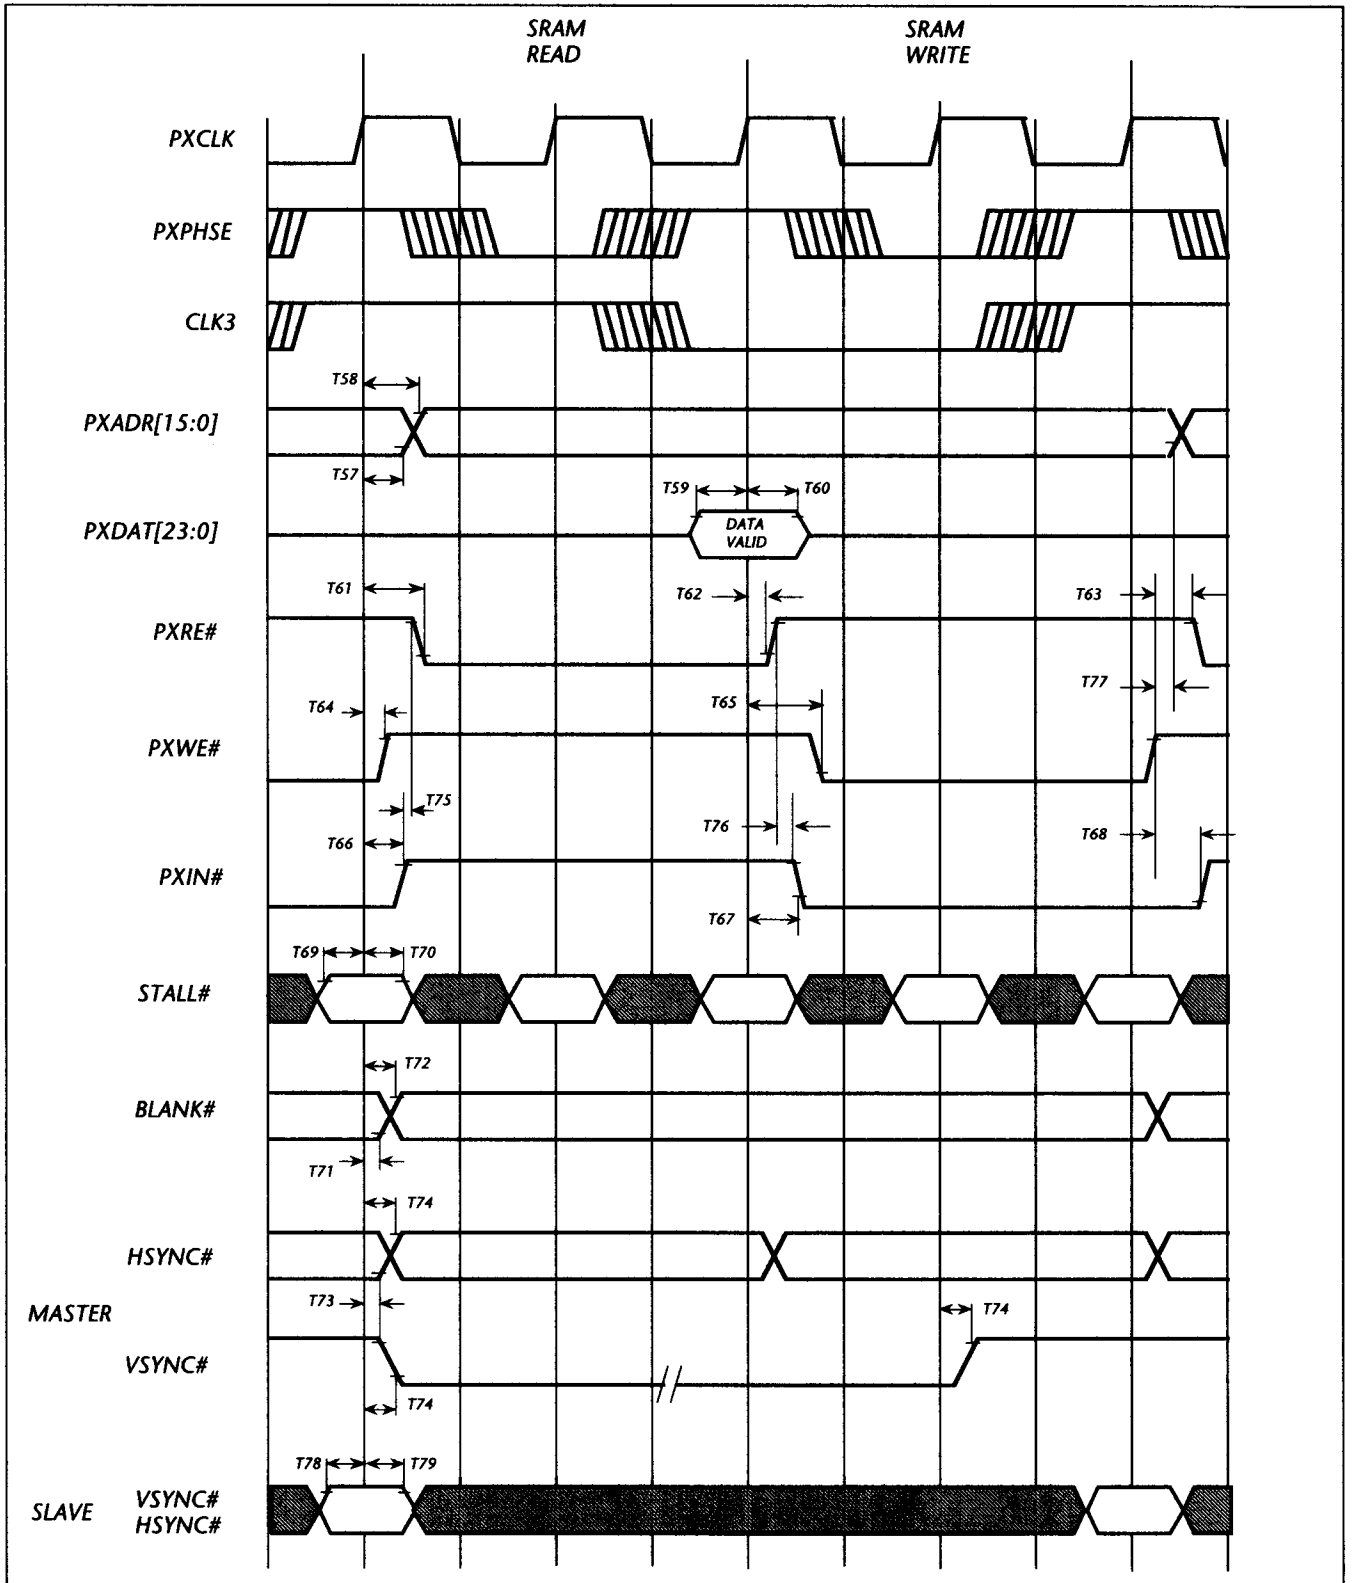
SRAM READ

SRAM WRITE

PXCLK

PXPHSE

CLK3

T58

PXADR[15:0]

T57

T59

T60

PXDAT[23:0]

DATA VALID

T61

T62

T63

PXRE#

T77

T64

T65

PXWE#

T75

T76

T68

T66

PXIN#

T67

T69

T70

STALL#

T72

BLANK#

T71

T74

HSYNC#

MASTER

T73

T74

VSYNC#

T74

T78

T79

SLAVE

VSYNC#
HSYNC#